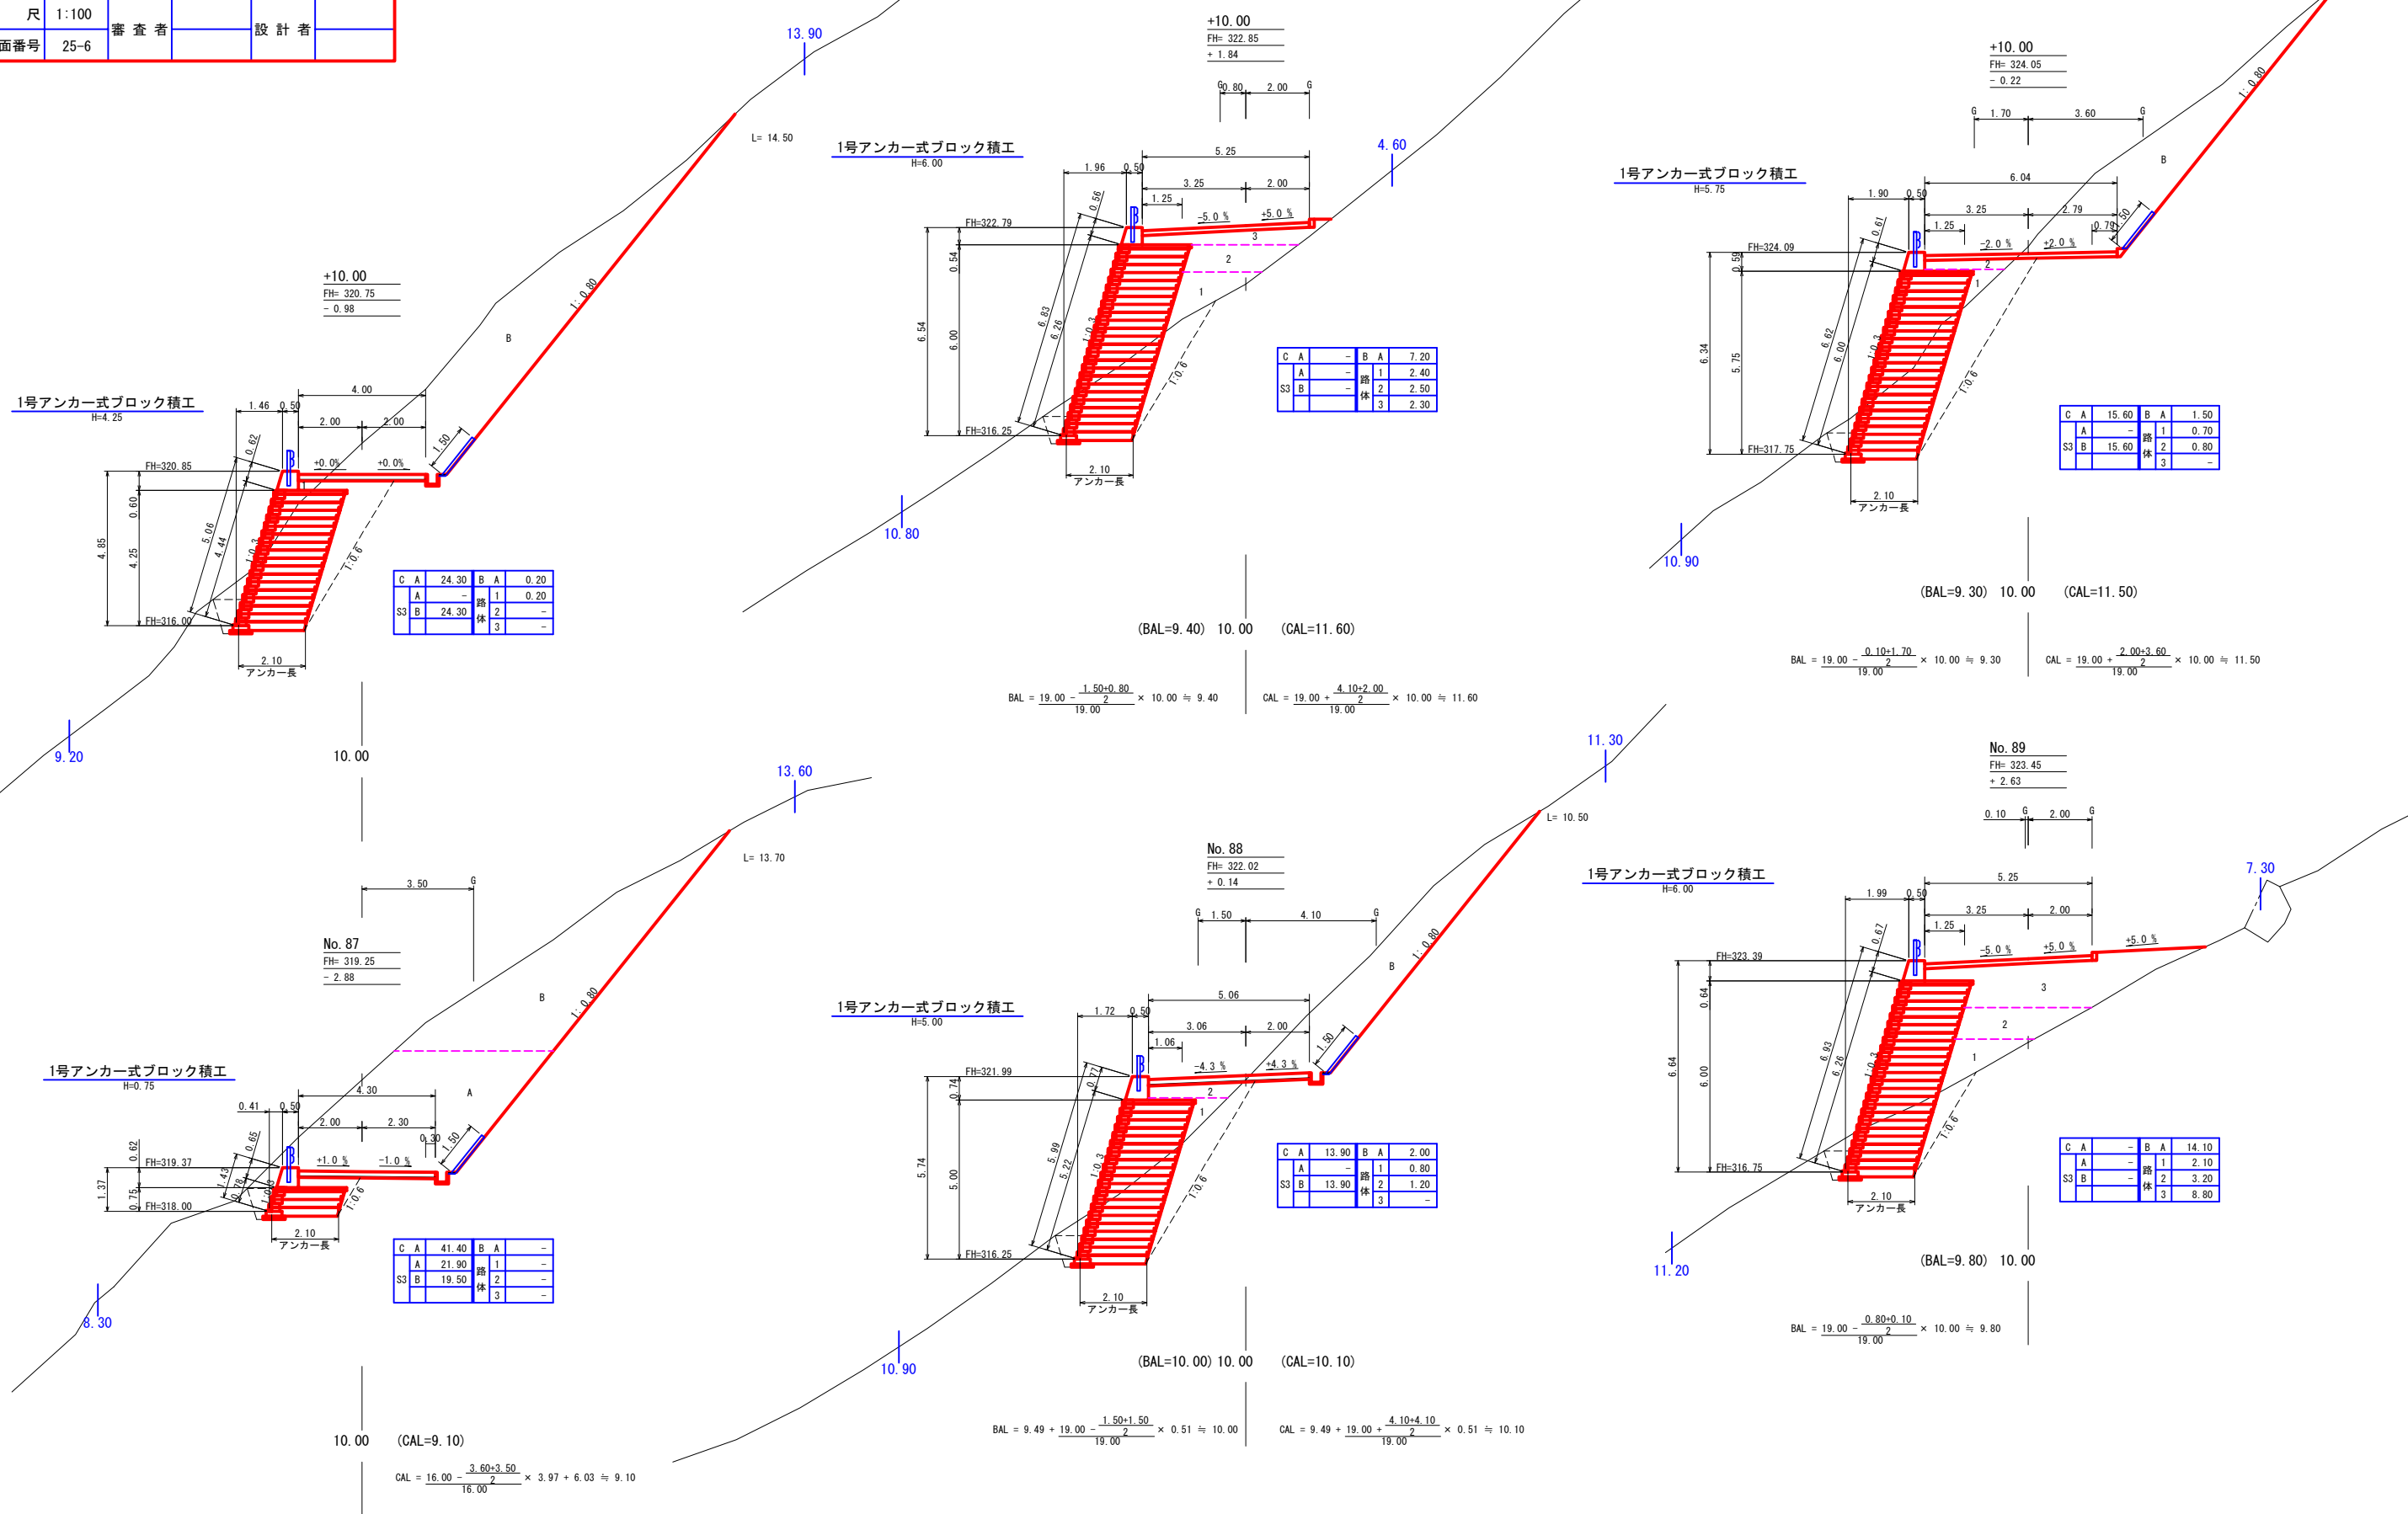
| 尺 | 1:100 | 審 査 者 | | 設 計 者 | |
|---|---|---|---|---|---|
| 面番号 | 25-6 | | | | |

13.90
L= 14.50
+10.00
FH= 320.75
- 0.98
B
1:0.80
1号アンカー式ブロック積工
H=4.25
1.46 0.50
4.00
2.00 2.00
1.50
0.62
FH=320.85
+0.0% +0.0%
0.60
4.85
4.25
5.06
4.44
1:0.3
1:0.6
FH=316.00
2.10
アンカー長

| C | A | 24.30 | B | A | 0.20 |
|---|---|---|---|---|---|
| | A | - | 路体 | 1 | 0.20 |
| S3 | B | 24.30 | | 2 | - |
| | | | | 3 | - |

9.20
10.00

+10.00
FH= 322.85
+ 1.84
G 0.80 2.00 G
1号アンカー式ブロック積工
H=6.00
1.96 0.50
5.25
3.25 2.00
1.25
0.56
-5.0 % +5.0 %
FH=322.79
3
2
1
0.54
6.54
6.00
6.83
6.26
1:0.3
1:0.6
FH=316.25
2.10
アンカー長
4.60
10.80

| C | A | - | B | A | 7.20 |
|---|---|---|---|---|---|
| | A | - | 路体 | 1 | 2.40 |
| S3 | B | - | | 2 | 2.50 |
| | | | | 3 | 2.30 |

(BAL=9.40) 10.00 (CAL=11.60)
BAL = $\frac{19.00 - \frac{1.50+0.80}{2}}{19.00}$ × 10.00 ≒ 9.40
CAL = $\frac{19.00 + \frac{4.10+2.00}{2}}{19.00}$ × 10.00 ≒ 11.60

+10.00
FH= 324.05
- 0.22
G 1.70 3.60 G
1:0.80
B
1号アンカー式ブロック積工
H=5.75
1.90 0.50
6.04
3.25 2.79
1.25
0.79
1.50
0.61
-2.0 % +2.0 %
FH=324.09
0.59
2
1
6.34
5.75
6.62
6.00
1:0.3
1:0.6
FH=317.75
2.10
アンカー長
10.90

| C | A | 15.60 | B | A | 1.50 |
|---|---|---|---|---|---|
| | A | - | 路体 | 1 | 0.70 |
| S3 | B | 15.60 | | 2 | 0.80 |
| | | | | 3 | - |

(BAL=9.30) 10.00 (CAL=11.50)
BAL = $\frac{19.00 - \frac{0.10+1.70}{2}}{19.00}$ × 10.00 ≒ 9.30
CAL = $\frac{19.00 + \frac{2.00+3.60}{2}}{19.00}$ × 10.00 ≒ 11.50

13.60
L= 13.70
3.50 G
No. 87
FH= 319.25
- 2.88
B
1:0.80
A
1号アンカー式ブロック積工
H=0.75
0.41 0.50
4.30
2.00 2.30
0.30
1.50
0.65
FH=319.37
+1.0 % -1.0 %
0.62
1.37
0.75
1.43
0.78
1:0.3
1:0.6
FH=318.00
2.10
アンカー長

| C | A | 41.40 | B | A | - |
|---|---|---|---|---|---|
| | A | 21.90 | 路体 | 1 | - |
| S3 | B | 19.50 | | 2 | - |
| | | | | 3 | - |

8.30
10.00 (CAL=9.10)
CAL = $\frac{16.00 - \frac{3.60+3.50}{2}}{16.00}$ × 3.97 + 6.03 ≒ 9.10

11.30
L= 10.50
No. 88
FH= 322.02
+ 0.14
G 1.50 4.10 G
1:0.80
B
1号アンカー式ブロック積工
H=5.00
1.72 0.50
5.06
3.06 2.00
1.06
1.50
0.71
-4.3 % +4.3 %
FH=321.99
2
1
0.74
5.74
5.00
5.99
5.22
1:0.3
1:0.6
FH=316.25
2.10
アンカー長

| C | A | 13.90 | B | A | 2.00 |
|---|---|---|---|---|---|
| | A | - | 路体 | 1 | 0.80 |
| S3 | B | 13.90 | | 2 | 1.20 |
| | | | | 3 | - |

10.90
(BAL=10.00) 10.00 (CAL=10.10)
BAL = 9.49 + $\frac{19.00 - \frac{1.50+1.50}{2}}{19.00}$ × 0.51 ≒ 10.00
CAL = 9.49 + $\frac{19.00 + \frac{4.10+4.10}{2}}{19.00}$ × 0.51 ≒ 10.10

No. 89
FH= 323.45
+ 2.63
0.10 G 2.00 G
7.30
1号アンカー式ブロック積工
H=6.00
1.99 0.50
5.25
3.25 2.00
1.25
0.67
-5.0 % +5.0 % +5.0 %
FH=323.39
3
2
1
0.64
6.64
6.00
6.93
6.26
1:0.3
1:0.6
FH=316.75
2.10
アンカー長

| C | A | - | B | A | 14.10 |
|---|---|---|---|---|---|
| | A | - | 路体 | 1 | 2.10 |
| S3 | B | - | | 2 | 3.20 |
| | | | | 3 | 8.80 |

11.20
(BAL=9.80) 10.00
BAL = $\frac{19.00 - \frac{0.80+0.10}{2}}{19.00}$ × 10.00 ≒ 9.80